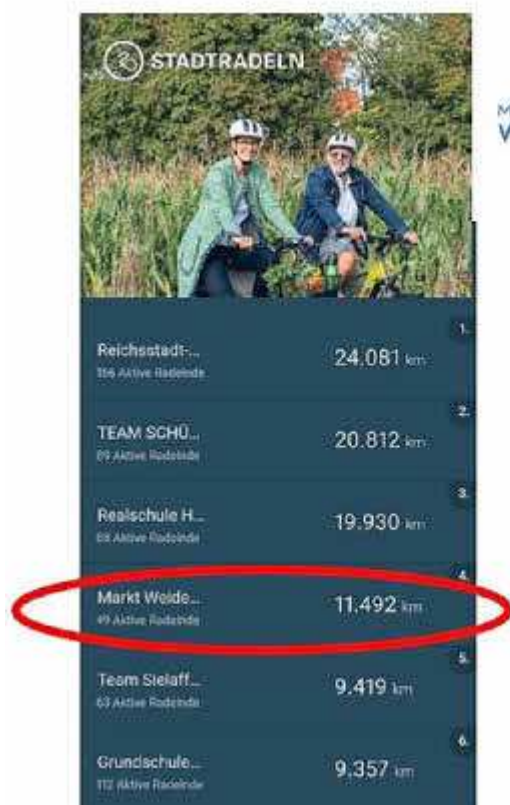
STADTRADELN

1.
Reichsstadt-...
156 Aktive Radelnde
24.081 km

2.
TEAM SCHÜ...
89 Aktive Radelnde
20.812 km

3.
Realschule H...
68 Aktive Radelnde
19.930 km

4.
Markt Weide...
49 Aktive Radelnde
11.492 km

5.
Team Stelaff...
63 Aktive Radelnde
9.419 km

6.
Grundschule...
112 Aktive Radelnde
9.357 km